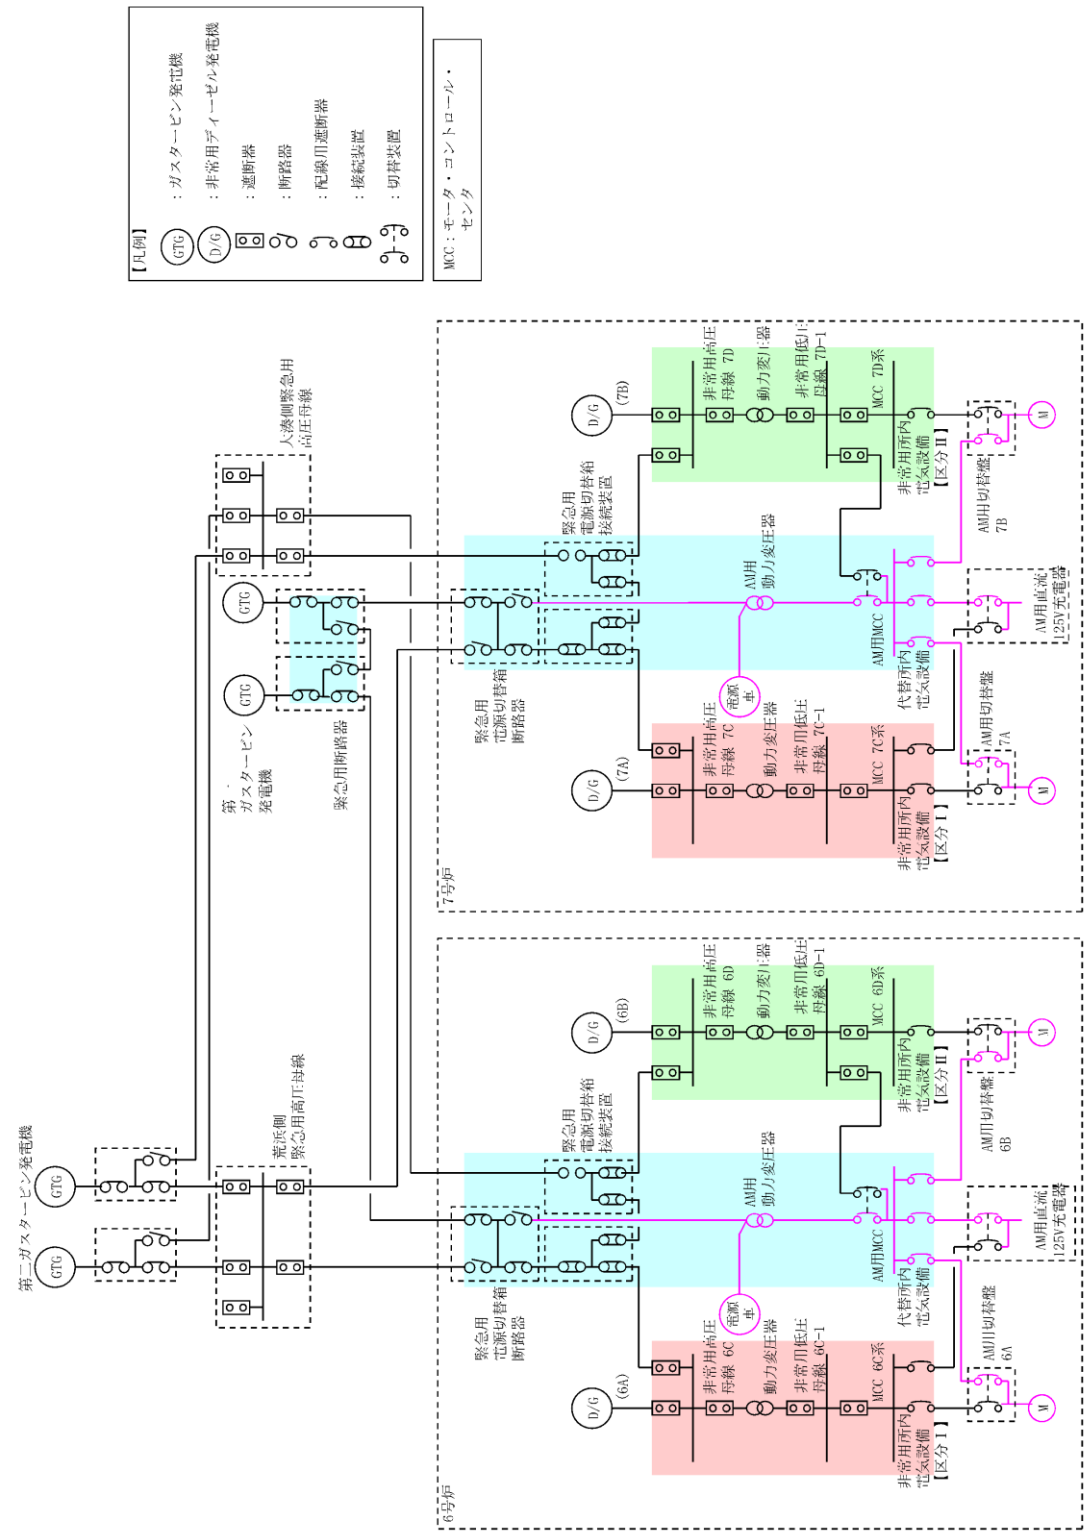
【凡例】
GTG ：ガスタービン発電機
D/G ：非常用ディーゼル発電機
：遮断器
：断路器
：配線用遮断器
：接続装置
：切替装置

MCC：モータ・コントロール・センタ

第二ガスタービン発電機
GTG
GTG
荒浜側緊急用高圧母線
大湊側緊急用高圧母線
第一ガスタービン発電機
GTG
GTG
緊急用断路器

6号炉
緊急用電源切替箱断路器
緊急用電源切替箱接続装置
AM用動力変圧器
電源車
D/G (6A)
非常用高圧母線 6C
動力変圧器
非常用低圧母線 6C-1
MCC 6C系
非常用所内電気設備【区分Ⅰ】
D/G (6B)
非常用高圧母線 6D
動力変圧器
非常用低圧母線 6D-1
MCC 6D系
非常用所内電気設備【区分Ⅱ】
AM用MCC
代替所内電気設備
AM用切替盤 6A
AM用切替盤 6B
AM用直流125V充電器
M
M

7号炉
緊急用電源切替箱断路器
緊急用電源切替箱接続装置
AM用動力変圧器
電源車
D/G (7A)
非常用高圧母線 7C
動力変圧器
非常用低圧母線 7C-1
MCC 7C系
非常用所内電気設備【区分Ⅰ】
D/G (7B)
非常用高圧母線 7D
動力変圧器
非常用低圧母線 7D-1
MCC 7D系
非常用所内電気設備【区分Ⅱ】
AM用MCC
代替所内電気設備
AM用切替盤 7A
AM用切替盤 7B
AM用直流125V充電器
M
M